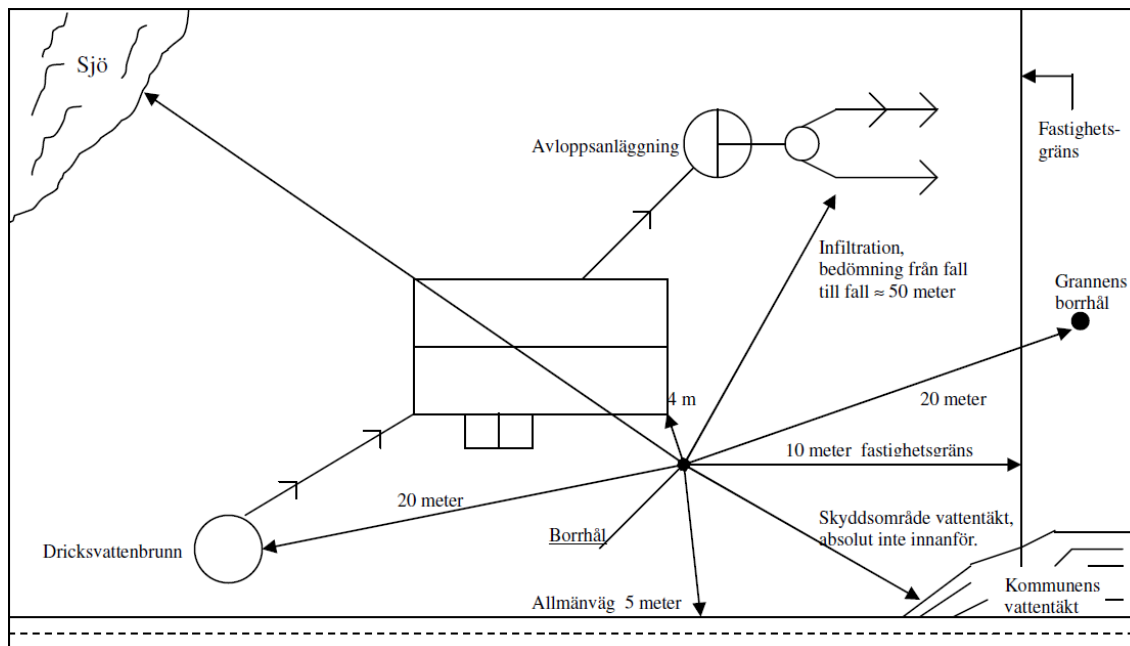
Sjö

Avloppsanläggning

Fastighetsgräns

Infiltration, bedömning från fall till fall ≈ 50 meter

Grannens borrhål

4 m

20 meter

10 meter fastighetsgräns

20 meter

Skyddsområde vattentäkt, absolut inte innanför.

Borrhål

Dricksvattenbrunn

Kommunens vattentäkt

Allmänväg 5 meter